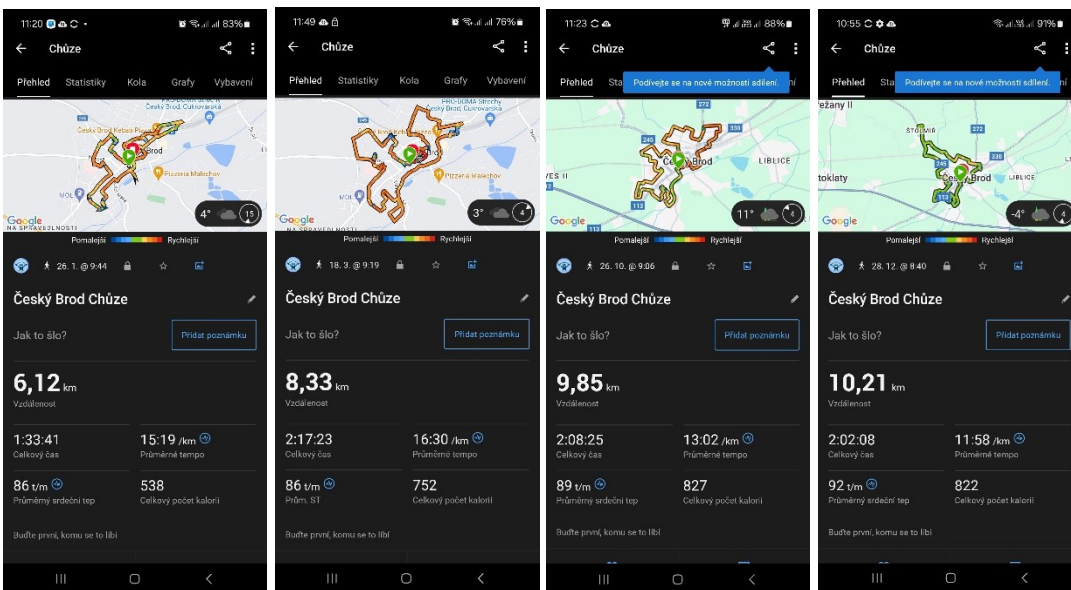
11:20 83%
← Chůze
Přehled Statistiky Kola Grafy Vybavení
Český Brod
Pizzeria Malechov
Google
4° 15
Pomalejší Rychlejší
26. 1. @ 9:44
Český Brod Chůze
Jak to šlo?
Přidat poznámku
6,12 km
Vzdálenost
1:33:41
Celkový čas
15:19 /km
Průměrné tempo
86 t/m
Průměrné srdeční tep
538
Celkový počet kalorií
Buďte první, komu se to líbí

11:49 76%
← Chůze
Přehled Statistiky Kola Grafy Vybavení
PRO-DOMA Strechy Český Brod
Pizzeria Malechov
Google
3° 4
Pomalejší Rychlejší
18. 3. @ 9:19
Český Brod Chůze
Jak to šlo?
Přidat poznámku
8,33 km
Vzdálenost
2:17:23
Celkový čas
16:30 /km
Průměrné tempo
86 t/m
Prům. ST
752
Celkový počet kalorií
Buďte první, komu se to líbí

11:23 88%
← Chůze
Přehled Sta Podívejte se na nové možnosti sdílení.
Český Brod
LIBLICE
Google
11° 4
Pomalejší Rychlejší
26. 10. @ 9:06
Český Brod Chůze
Jak to šlo?
Přidat poznámku
9,85 km
Vzdálenost
2:08:25
Celkový čas
13:02 /km
Průměrné tempo
89 t/m
Průměrné srdeční tep
827
Celkový počet kalorií
Buďte první, komu se to líbí

10:55 91%
← Chůze
Přehled Sta Podívejte se na nové možnosti sdílení.
Štolmíř
Český Brod
LIBLICE
Google
-4° 4
Pomalejší Rychlejší
28. 12. @ 8:40
Český Brod Chůze
Jak to šlo?
Přidat poznámku
10,21 km
Vzdálenost
2:02:08
Celkový čas
11:58 /km
Průměrné tempo
92 t/m
Průměrné srdeční tep
822
Celkový počet kalorií
Buďte první, komu se to líbí